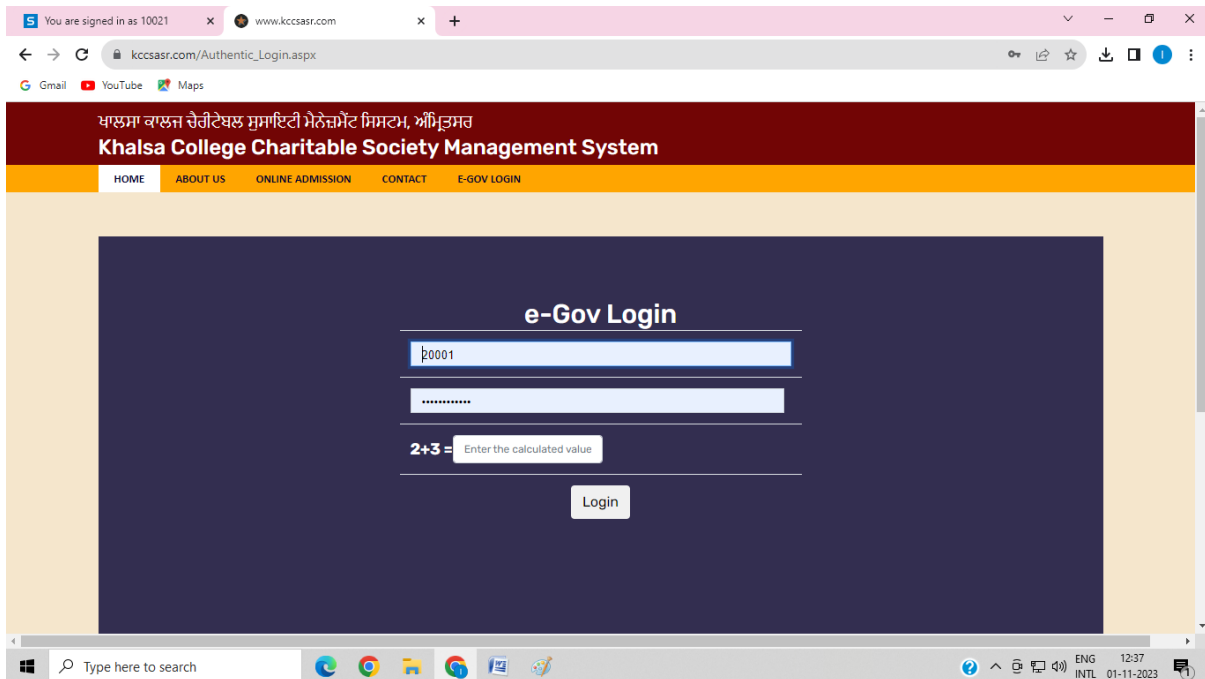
S You are signed in as 10021 ×
www.kccsasr.com ×
+

kccsasr.com/Authentic_Login.aspx

Gmail YouTube Maps

ਖਾਲਸਾ ਕਾਲਜ ਚੈਰੀਟੇਬਲ ਸੁਸਾਇਟੀ ਮੈਨੇਜਮੈਂਟ ਸਿਸਟਮ, ਅੰਮ੍ਰਿਤਸਰ
Khalsa College Charitable Society Management System

HOME
ABOUT US
ONLINE ADMISSION
CONTACT
E-GOV LOGIN

e-Gov Login

20001

••••••••••••

2+3 = Enter the calculated value

Login

Type here to search

ENG INTL 12:37 01-11-2023